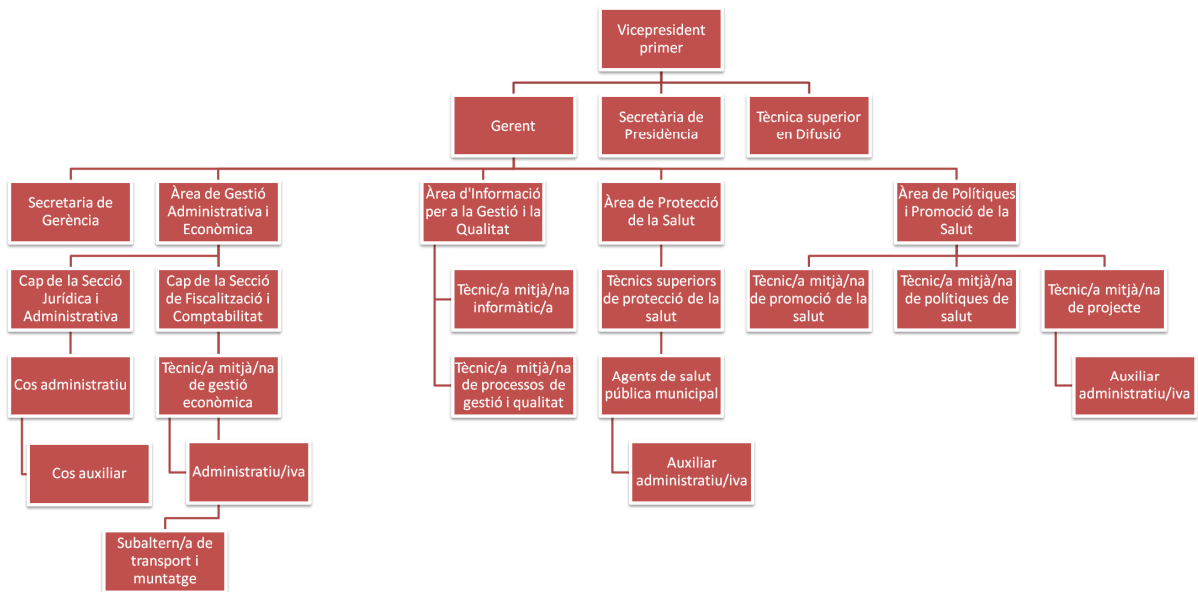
Vicepresident primer

Gerent

Secretària de Presidència

Tècnica superior en Difusió

Secretaria de Gerència

Àrea de Gestió Administrativa i Econòmica

Àrea d'Informació per a la Gestió i la Qualitat

Àrea de Protecció de la Salut

Àrea de Polítiques i Promoció de la Salut

Cap de la Secció Jurídica i Administrativa

Cap de la Secció de Fiscalització i Comptabilitat

Tècnic/a mitjà/na informàtic/a

Tècnics superiors de protecció de la salut

Tècnic/a mitjà/na de promoció de la salut

Tècnic/a mitjà/na de polítiques de salut

Tècnic/a mitjà/na de projecte

Cos administratiu

Tècnic/a mitjà/na de gestió econòmica

Tècnic/a mitjà/na de processos de gestió i qualitat

Agents de salut pública municipal

Auxiliar administratiu/iva

Cos auxiliar

Administratiu/iva

Auxiliar administratiu/iva

Subaltern/a de transport i muntatge